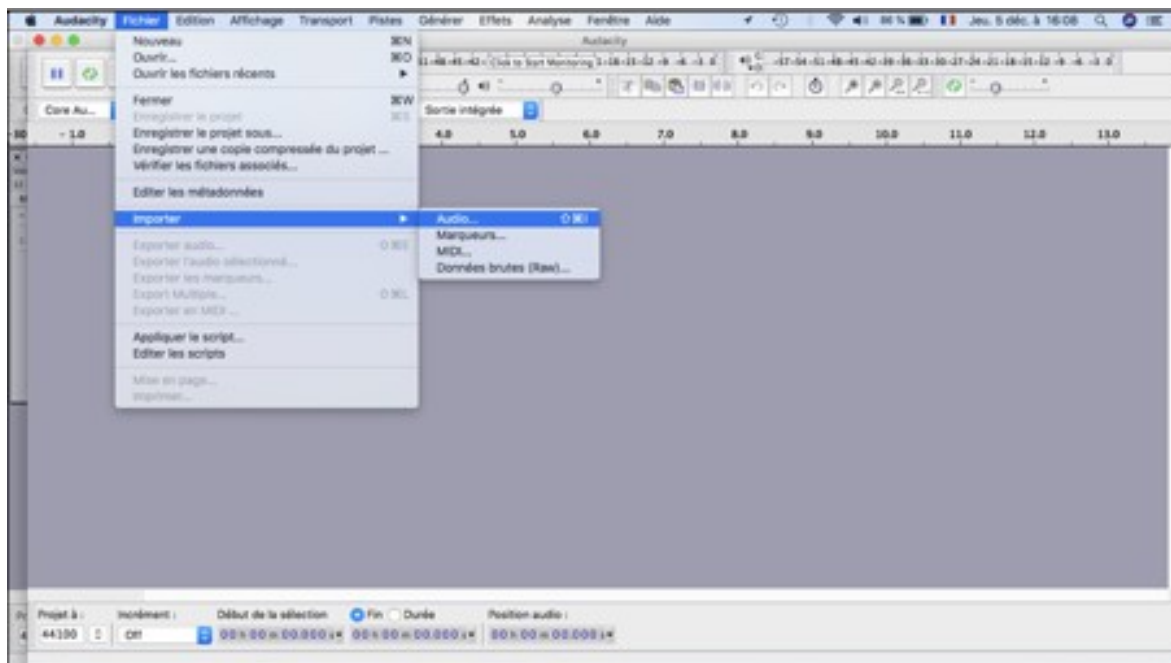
Audacity Fichier Edition Affichage Transport Pistes Générer Effets Analyse Fenêtre Aide

Jeu. 5 déc. à 16:08

Audacity

Nouveau ⌘N
Ouvrir... ⌘O
Ouvrir les fichiers récents

Fermer ⌘W
Enregistrer le projet
Enregistrer le projet sous...
Enregistrer une copie compressée du projet ...
Vérifier les fichiers associés...

Editer les métadonnées

Importer

Exporter audio...
Exporter l'audio sélectionné...
Exporter les marqueurs...
Export Multiple...
Exporter en MIDI ...

Appliquer le script...
Editer les scripts

Mise en page...
Imprimer...

Audio...
Marqueurs...
MIDI...
Données brutes (Raw)...

Click to Start Monitoring

Core Au...

Sortie intégrée

-1.0 4.0 5.0 6.0 7.0 8.0 9.0 10.0 11.0 12.0 13.0

Projet à : 44100
Incrément : Off
Début de la sélection 00 h 00 m 00.000 s
Fin Durée 00 h 00 m 00.000 s
Position audio : 00 h 00 m 00.000 s